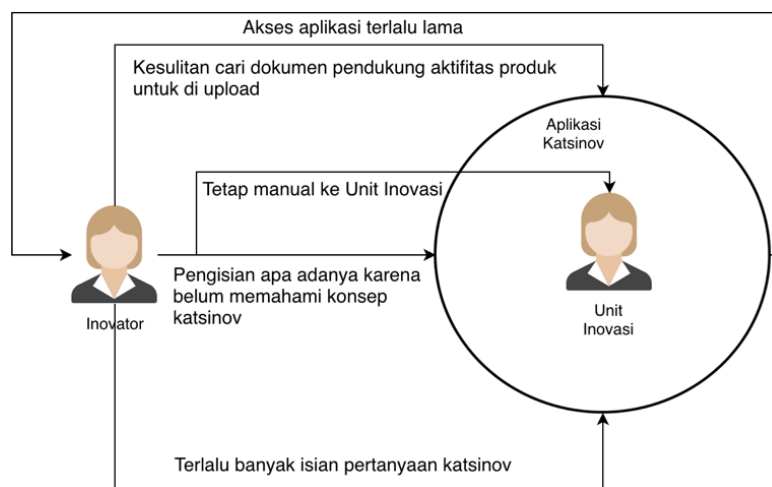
Akses aplikasi terlalu lama

Kesulitan cari dokumen pendukung aktifitas produk untuk di upload

Aplikasi Katsinov

Tetap manual ke Unit Inovasi

Inovator

Pengisian apa adanya karena belum memahami konsep katsinov

Unit Inovasi

Terlalu banyak isian pertanyaan katsinov